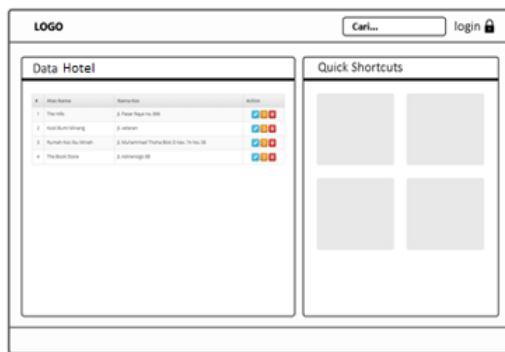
LOGO

Cari...

login

Data Hotel

| # | Nama Hotel | Alamat | Action |
|---|---|---|---|
| 1 | The Hills | Jl. Pasar Raya no. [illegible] | |
| 2 | Hotel Bumi Minang | Jl. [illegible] | |
| 3 | Rumah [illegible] | Jl. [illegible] | |
| 4 | The Book Store | Jl. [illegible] | |

Quick Shortcuts